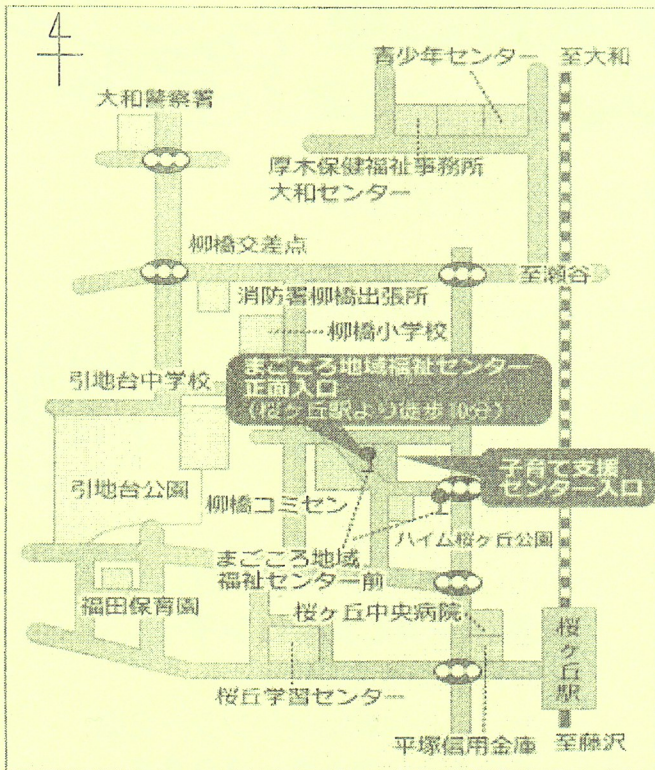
青少年センター
至大和
大和警察署
厚木保健福祉事務所
大和センター
柳橋交差点
至瀬谷
消防署柳橋出張所
柳橋小学校
引地台中学校
まごころ地域福祉センター
正面入口
(桜ヶ丘駅より徒歩10分)
引地台公園
子育て支援
センター入口
柳橋コミセン
ハイム桜ヶ丘公園
まごころ地域
福祉センター前
福田保育園
桜ヶ丘中央病院
桜ヶ丘駅
桜丘学習センター
平塚信用金庫
至藤沢